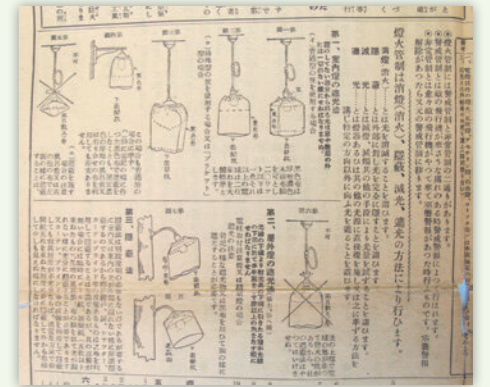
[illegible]

燈火管制は消燈(消火)、遮蔽、減光、遮光の方法に依り行ひます。

消燈(消火)…光を消すことであります。
遮蔽…光を覆ひかくすことであります。
減光…光を減ずることであります。
遮光…光が一定方向以外に洩れない様にすることであります。

第一 室内燈の遮光法

第一図
第二図
第三図
第四図
第五図

第六図
第七図
第八図

第二 屋外燈の遮光法

第三 屋外燈

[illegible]